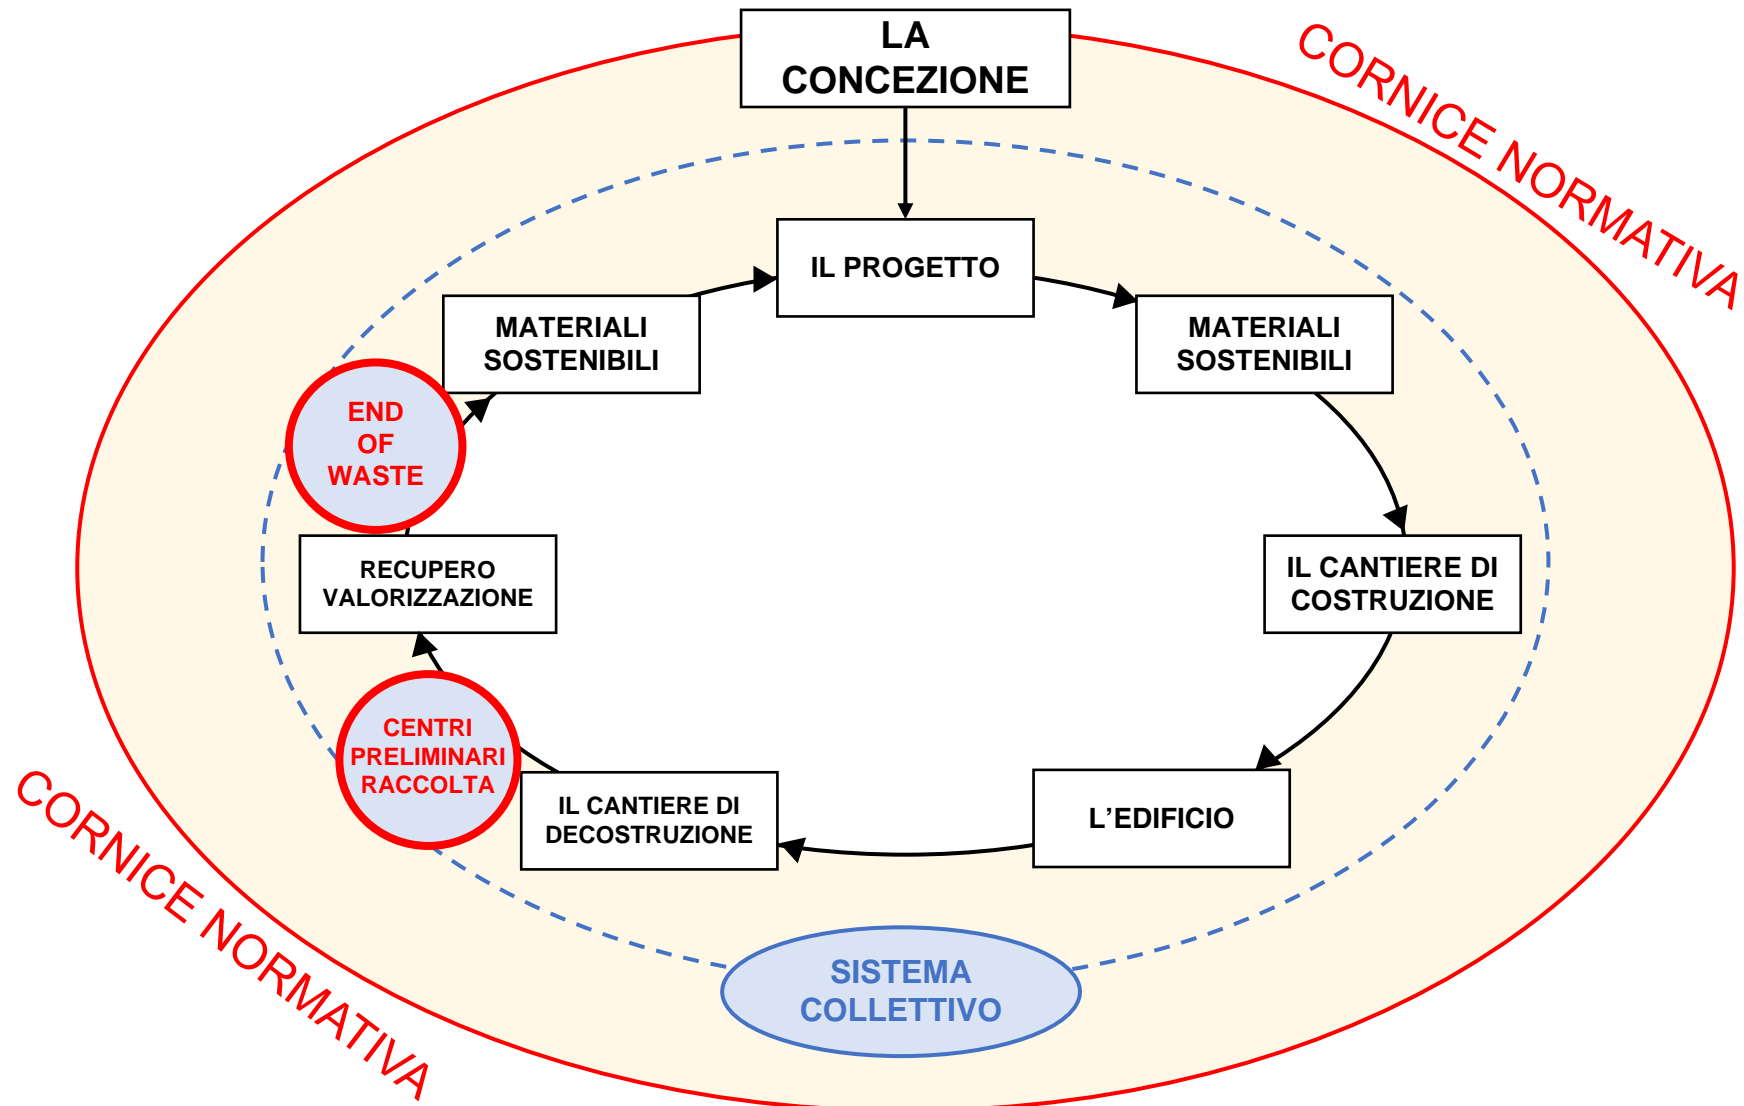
LA CONCEZIONE

CORNICE NORMATIVA

IL PROGETTO

MATERIALI SOSTENIBILI

MATERIALI SOSTENIBILI

END OF WASTE

RECUPERO VALORIZZAZIONE

IL CANTIERE DI COSTRUZIONE

CENTRI PRELIMINARI RACCOLTA

IL CANTIERE DI DECOSTRUZIONE

L'EDIFICIO

CORNICE NORMATIVA

SISTEMA COLLETTIVO